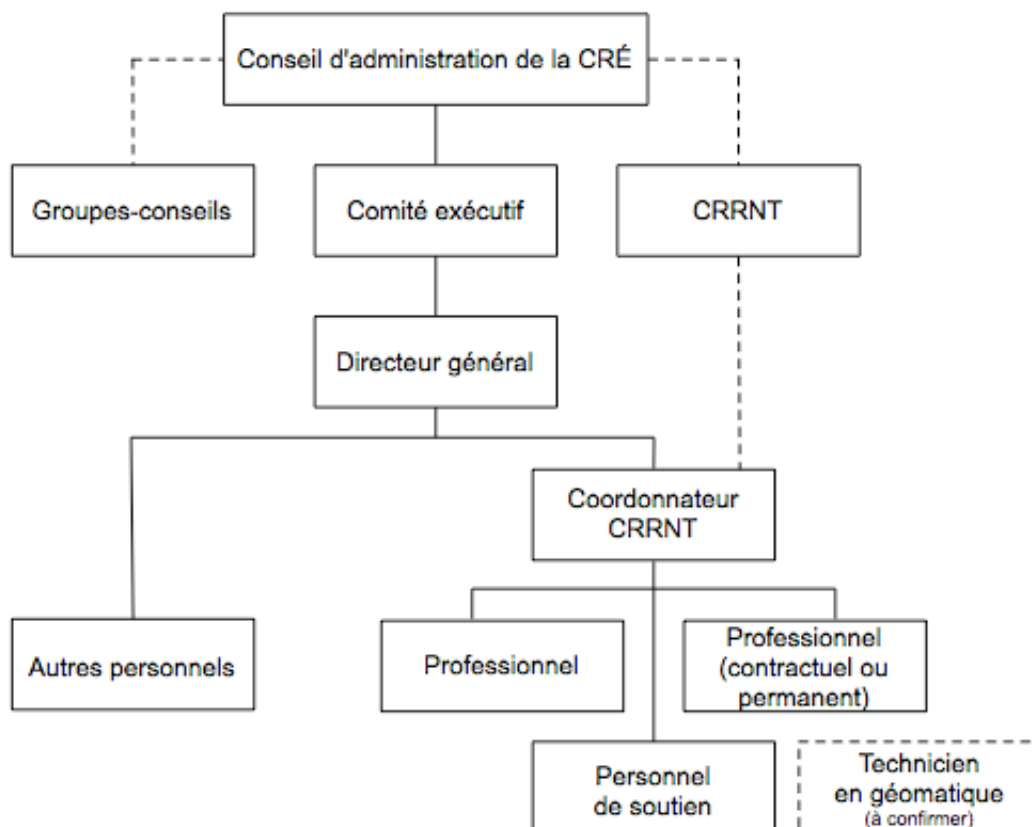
Conseil d'administration de la CRÉ

Groupes-conseils

Comité exécutif

CRRNT

Directeur général

Coordonnateur CRRNT

Autres personnels

Professionnel

Professionnel (contractuel ou permanent)

Personnel de soutien

Technicien en géomatique (à confirmer)